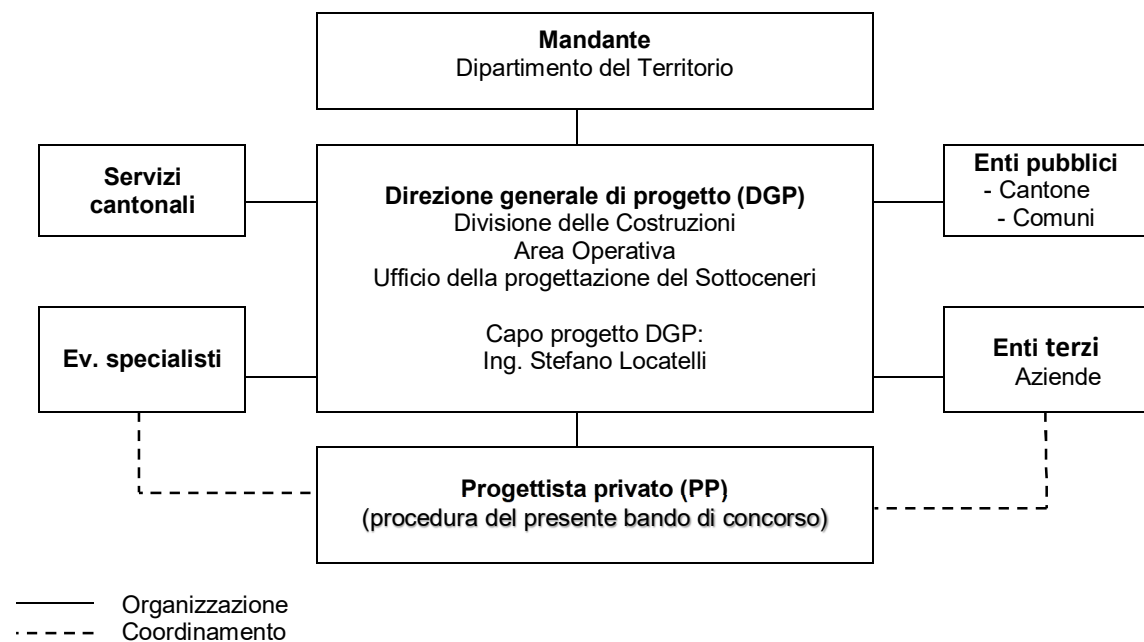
Mandante
Dipartimento del Territorio

Servizi cantonali

Direzione generale di progetto (DGP)
Divisione delle Costruzioni
Area Operativa
Ufficio della progettazione del Sottoceneri

Capo progetto DGP:
Ing. Stefano Locatelli

Enti pubblici
- Cantone
- Comuni

Ev. specialisti

Enti terzi
Aziende

Progettista privato (PP)
(procedura del presente bando di concorso)

Organizzazione
Coordinamento